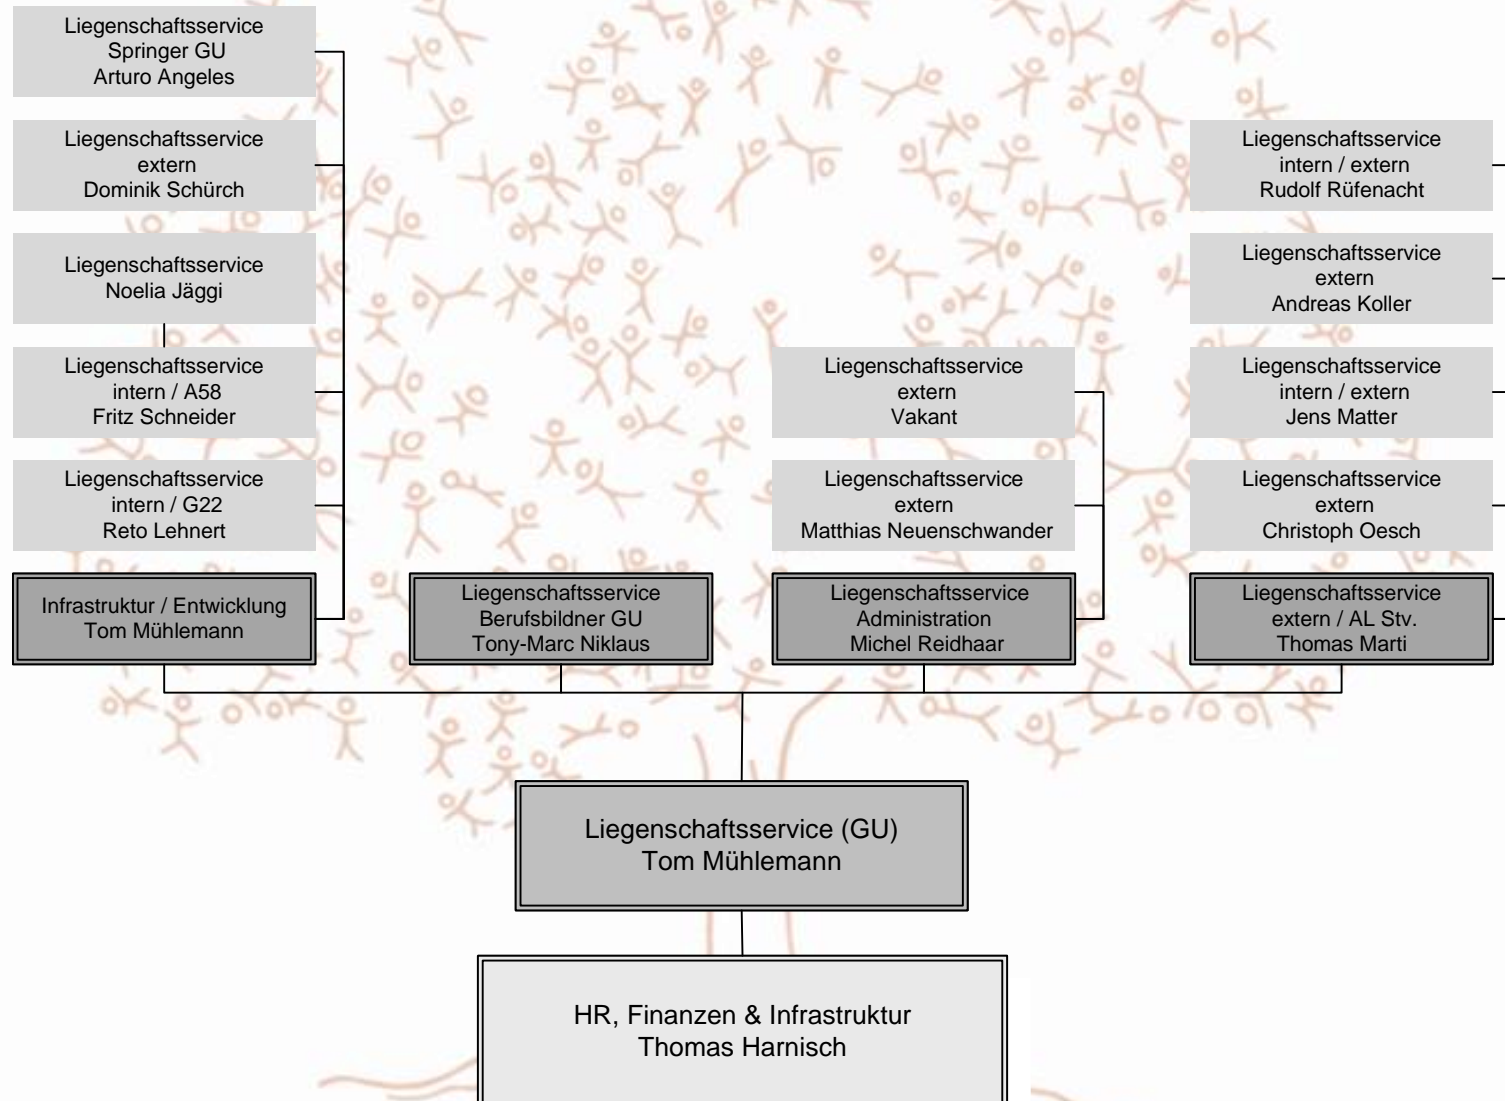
Liegenschaftsservice
Springer GU
Arturo Angeles

Liegenschaftsservice
extern
Dominik Schürch

Liegenschaftsservice
Noelia Jäggi

Liegenschaftsservice
intern / A58
Fritz Schneider

Liegenschaftsservice
intern / G22
Reto Lehnert

Infrastruktur / Entwicklung
Tom Mühlemann

Liegenschaftsservice
Berufsbildner GU
Tony-Marc Niklaus

Liegenschaftsservice
extern
Vakant

Liegenschaftsservice
extern
Matthias Neuenschwander

Liegenschaftsservice
Administration
Michel Reidhaar

Liegenschaftsservice
intern / extern
Rudolf Rüfenacht

Liegenschaftsservice
extern
Andreas Koller

Liegenschaftsservice
intern / extern
Jens Matter

Liegenschaftsservice
extern
Christoph Oesch

Liegenschaftsservice
extern / AL Stv.
Thomas Marti

Liegenschaftsservice (GU)
Tom Mühlemann

HR, Finanzen & Infrastruktur
Thomas Harnisch